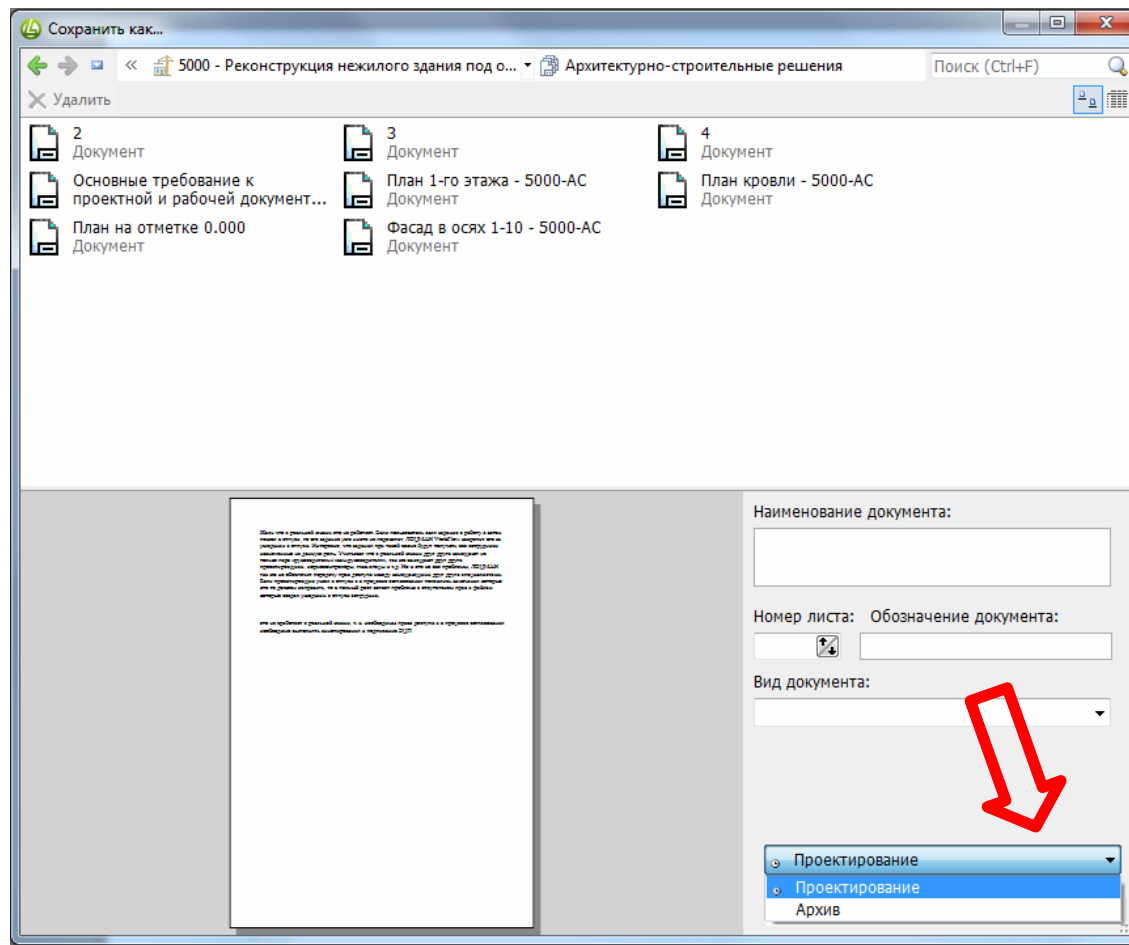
Сохранить как...

« 5000 - Реконструкция нежилого здания под о... Архитектурно-строительные решения

Поиск (Ctrl+F)

Удалить

2
Документ

3
Документ

4
Документ

Основные требование к проектной и рабочей документ...

План 1-го этажа - 5000-АС
Документ

План кровли - 5000-АС
Документ

План на отметке 0.000
Документ

Фасад в осях 1-10 - 5000-АС
Документ

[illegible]

Наименование документа:

Номер листа:

Обозначение документа:

Вид документа:

Проектирование

Проектирование

Архив